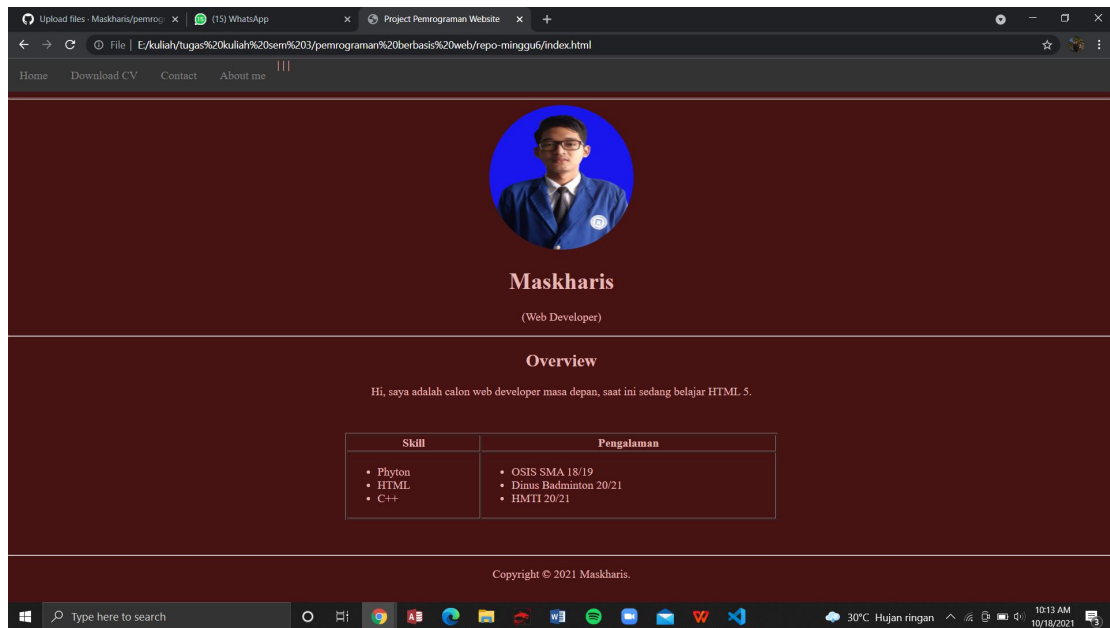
Upload files · Maskharis/pemrog ×
(15) WhatsApp ×
Project Pemrograman Website ×
File | E:/kuliah/tugas%20kuliah%20sem%203/pemrograman%20berbasis%20web/repo-minggu6/index.html

Home Download CV Contact About me |||

Maskharis

(Web Developer)

Overview

Hi, saya adalah calon web developer masa depan, saat ini sedang belajar HTML 5.

| Skill | Pengalaman |
|---|---|
| • Phyton<br>• HTML<br>• C++ | • OSIS SMA 18/19<br>• Dinus Badminton 20/21<br>• HMTI 20/21 |

Copyright © 2021 Maskharis.

Type here to search
30°C Hujan ringan
10:13 AM
10/18/2021